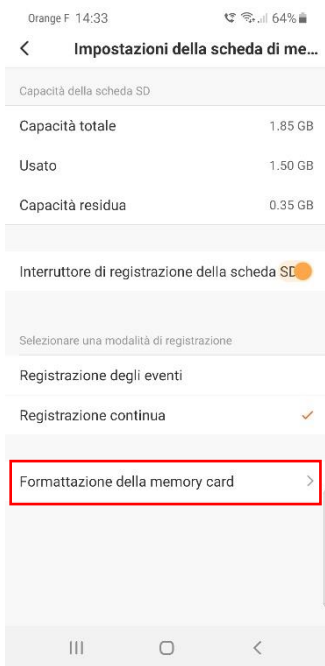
Orange F 14:33

64%

<

Impostazioni della scheda di me...

Capacità della scheda SD

Capacità totale 1.85 GB

Usato 1.50 GB

Capacità residua 0.35 GB

Interruttore di registrazione della scheda SD

Selezionare una modalità di registrazione

Registrazione degli eventi

Registrazione continua

Formattazione della memory card